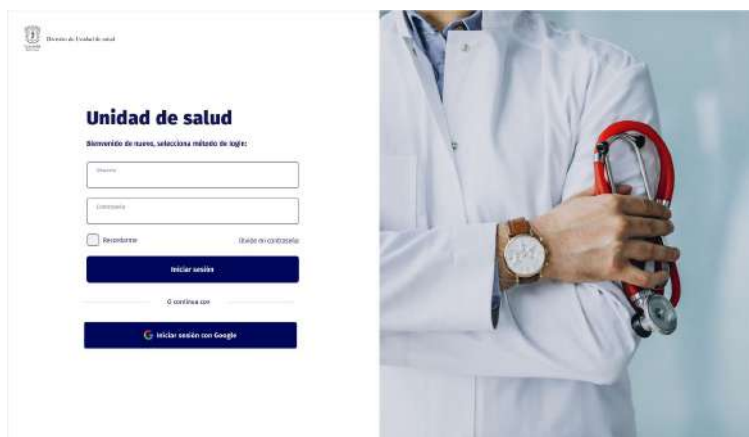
Diseño de Unidad de salud

Unidad de salud

Bienvenido de nuevo, selecciona método de login:

Usuario

Contraseña

Recordarme

Olvide mi contraseña

Iniciar sesión

O continua con

Iniciar sesión con Google